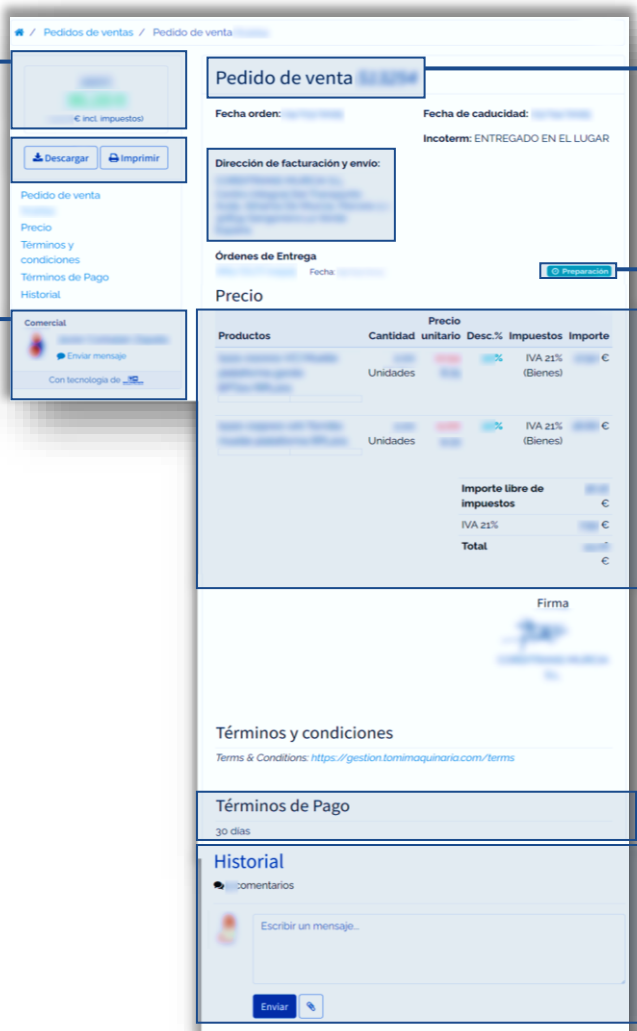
/ Pedidos de ventas / Pedido de venta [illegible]

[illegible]
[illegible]
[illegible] € incl. impuestos)

Descargar Imprimir

Pedido de venta
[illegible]
Precio
Términos y condiciones
Términos de Pago
Historial

Comercial
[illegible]
Enviar mensaje
Con tecnología de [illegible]

Pedido de venta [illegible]

Fecha orden: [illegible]

Fecha de caducidad: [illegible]

Incoterm: ENTREGADO EN EL LUGAR

Dirección de facturación y envío:
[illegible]

Órdenes de Entrega
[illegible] Fecha: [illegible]

Preparación

Precio

| Productos | Cantidad | Precio unitario | Desc.% | Impuestos | Importe |
|---|---|---|---|---|---|
| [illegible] | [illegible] Unidades | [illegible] | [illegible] | IVA 21% (Bienes) | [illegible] € |
| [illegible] | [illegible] Unidades | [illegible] | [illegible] | IVA 21% (Bienes) | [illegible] € |

Importe libre de impuestos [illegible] €
IVA 21% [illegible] €
Total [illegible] €

Firma
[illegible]

Términos y condiciones
Terms & Conditions: https://gestion.tomimaquinaria.com/terms

Términos de Pago
30 días

Historial
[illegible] comentarios

Escribir un mensaje...

Enviar